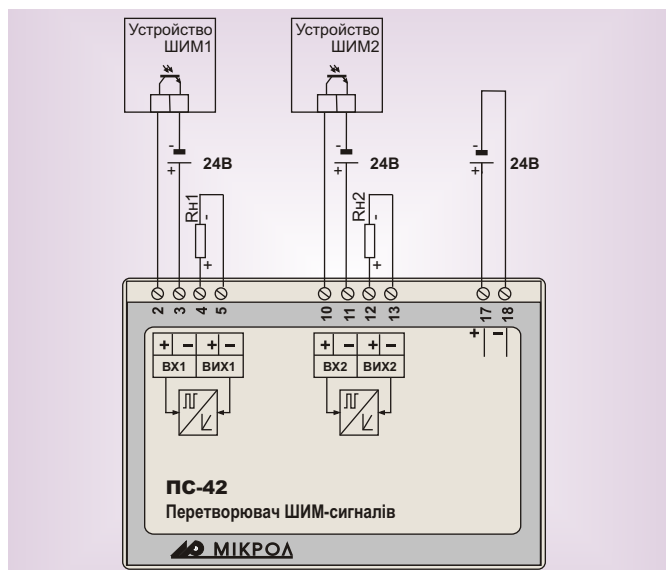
Устройство ШИМ1

Устройство ШИМ2

-
+
24В

-
+
24В

-
+
24В

Rн1
-
+

Rн2
-
+

2 3 4 5

10 11 12 13

17 18

+ -

| + | - | + | - |
|---|---|---|---|
| ВХ1 | | ВИХ1 | |

| + | - | + | - |
|---|---|---|---|
| ВХ2 | | ВИХ2 | |

ПС-42
Перетворювач ШИМ-сигналів

МІКРОЛ